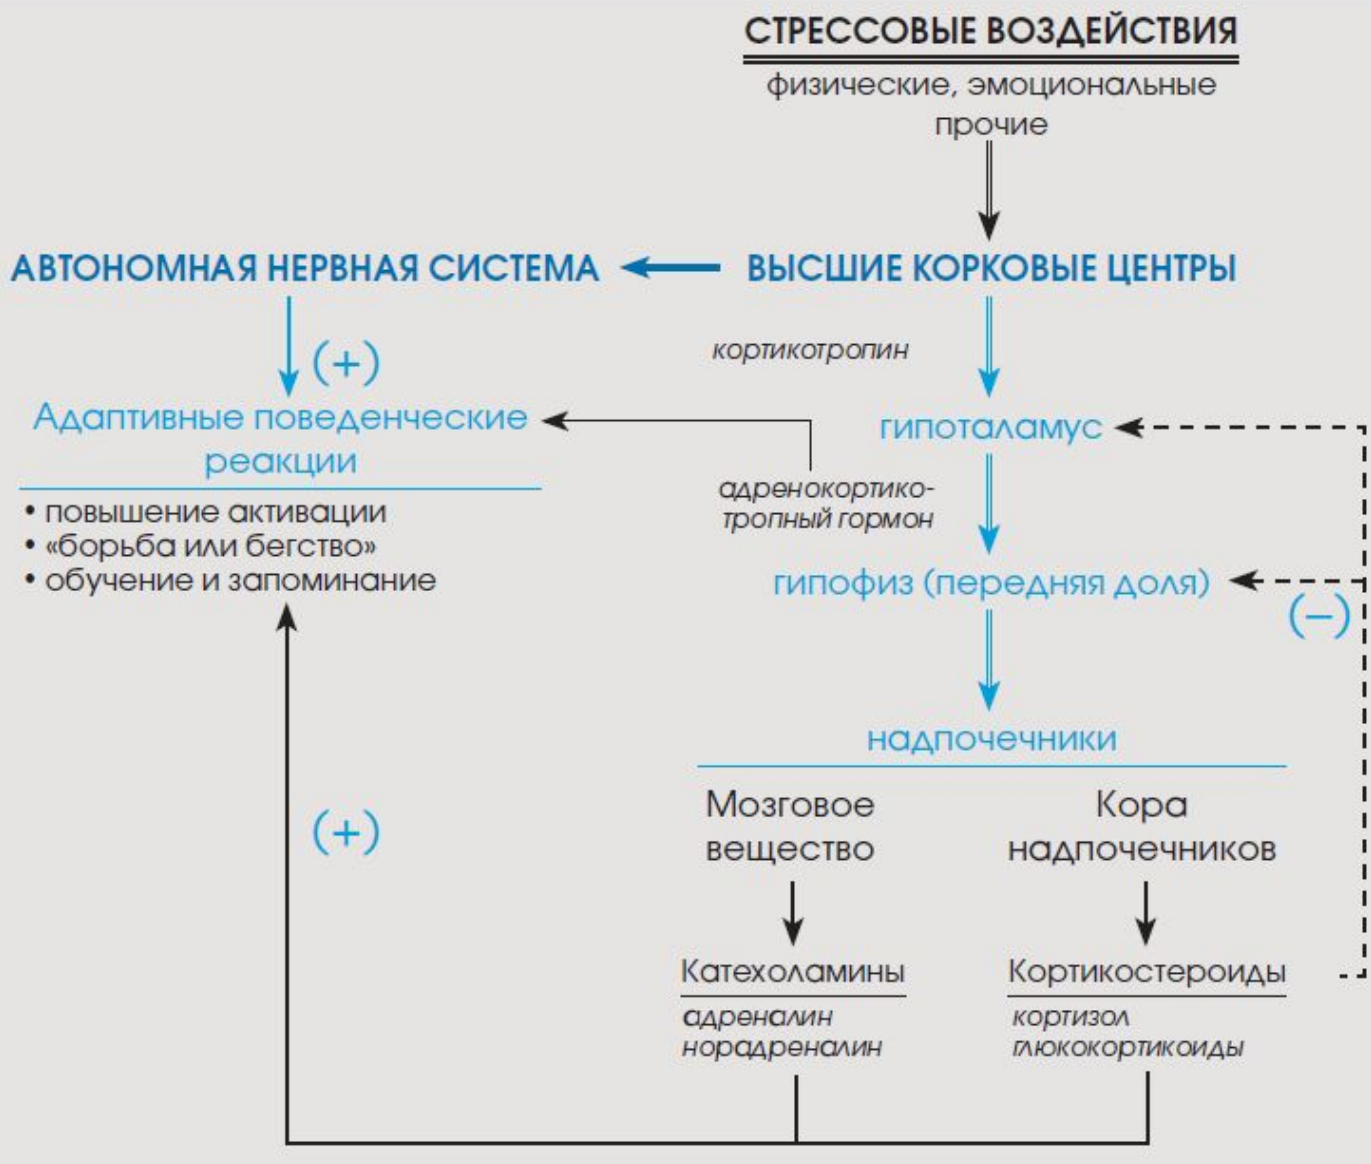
СТРЕССОВЫЕ ВОЗДЕЙСТВИЯ

физические, эмоциональные прочие

АВТОНОМНАЯ НЕРВНАЯ СИСТЕМА

ВЫСШИЕ КОРКОВЫЕ ЦЕНТРЫ

(+)

кортикотропин

Адаптивные поведенческие реакции

• повышение активации
• «борьба или бегство»
• обучение и запоминание

гипоталамус

адренокортикотропный гормон

гипофиз (передняя доля)

(–)

надпочечники

(+)

Мозговое вещество

Кора надпочечников

Катехоламины

адреналин
норадреналин

Кортикостероиды

кортизол
глюкокортикоиды